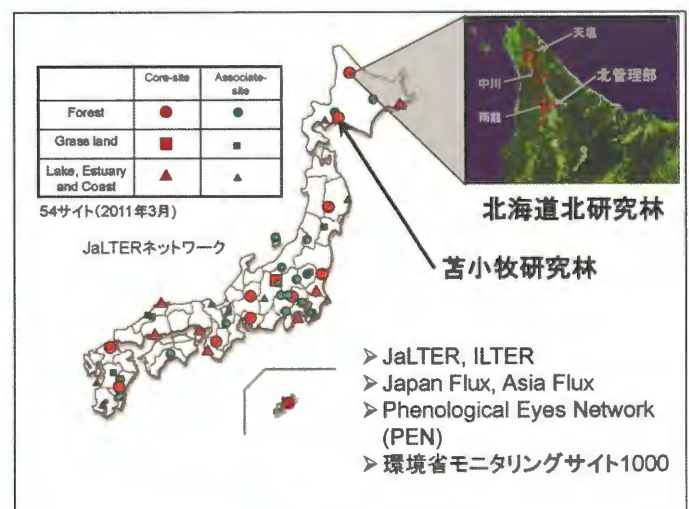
| | Core-site | Associate-site |
|---|---|---|
| Forest | ● | ● |
| Grass land | ■ | ■ |
| Lake, Estuary and Coast | ▲ | ▲ |

54サイト(2011年3月)

JaLTERネットワーク

天塩

中川

北管理部

雨龍

北海道北研究林

苫小牧研究林

➢ JaLTER, ILTER
➢ Japan Flux, Asia Flux
➢ Phenological Eyes Network (PEN)
➢ 環境省モニタリングサイト1000